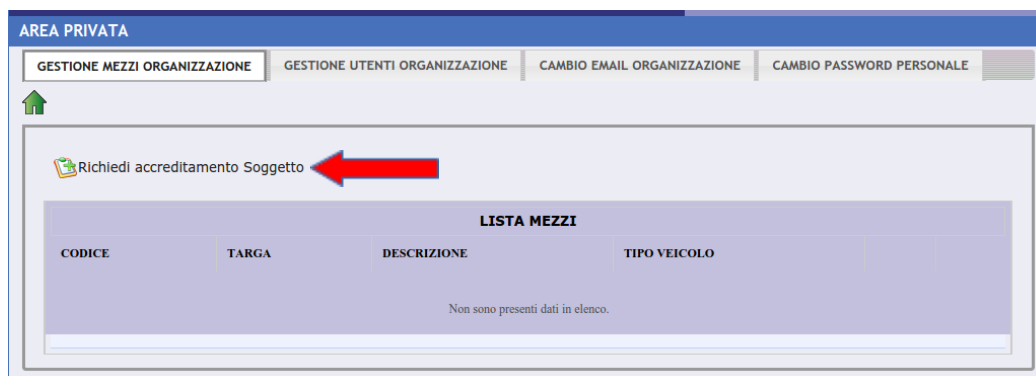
AREA PRIVATA

GESTIONE MEZZI ORGANIZZAZIONE | GESTIONE UTENTI ORGANIZZAZIONE | CAMBIO EMAIL ORGANIZZAZIONE | CAMBIO PASSWORD PERSONALE

Richiedi accreditamento Soggetto

LISTA MEZZI

| CODICE | TARGA | DESCRIZIONE | TIPO VEICOLO | | |
|---|---|---|---|---|---|

Non sono presenti dati in elenco.